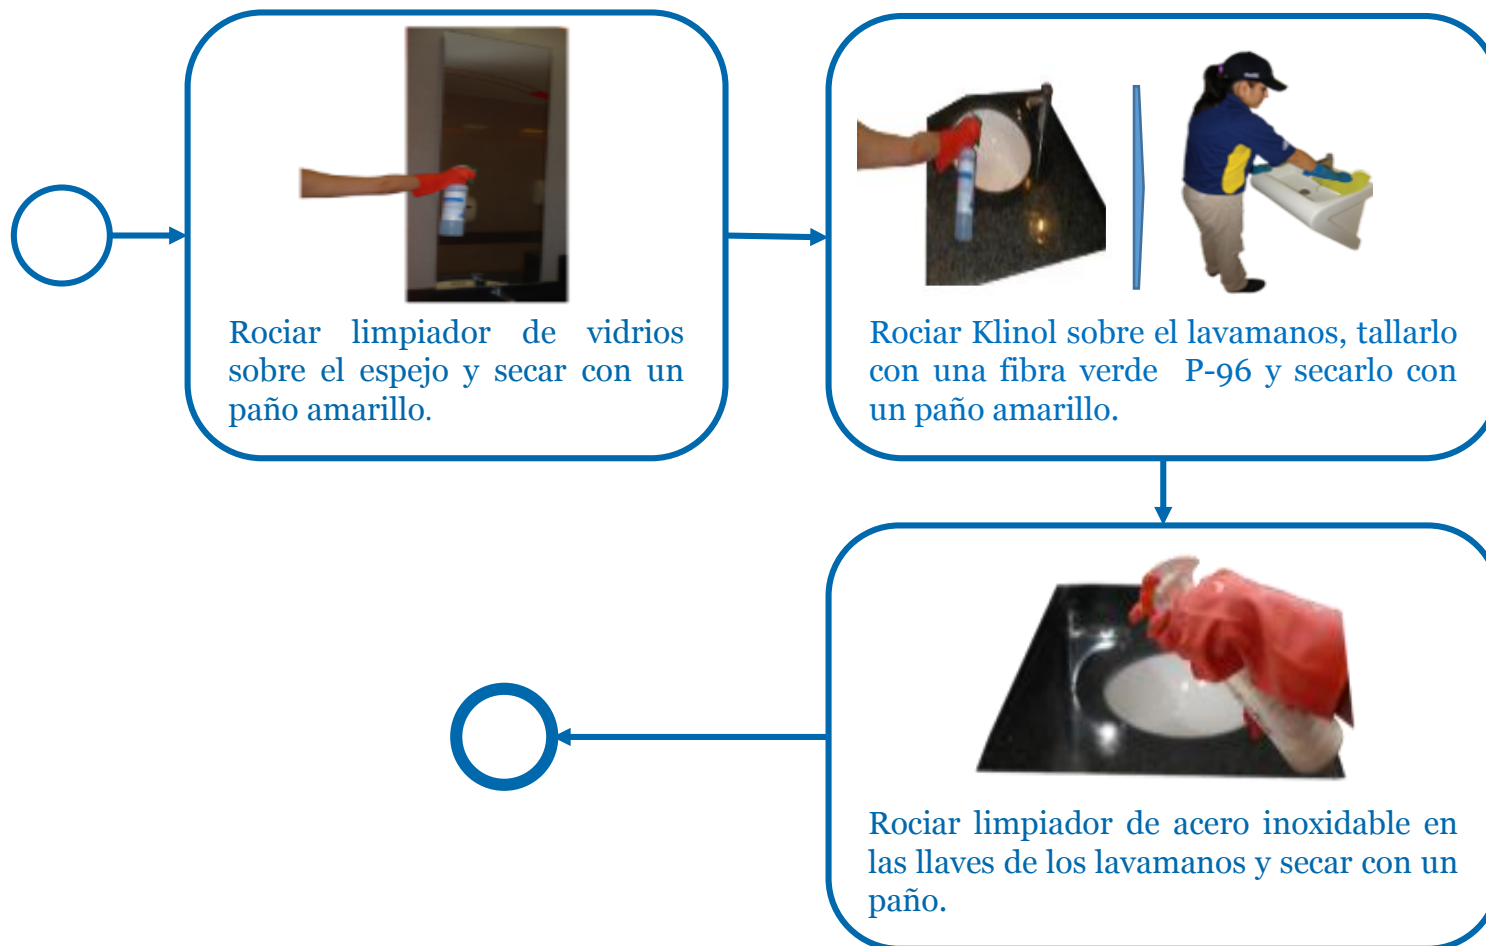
Rociar limpiador de vidrios sobre el espejo y secar con un paño amarillo.

Rociar Klinol sobre el lavamanos, tallarlo con una fibra verde P-96 y secarlo con un paño amarillo.

Rociar limpiador de acero inoxidable en las llaves de los lavamanos y secar con un paño.